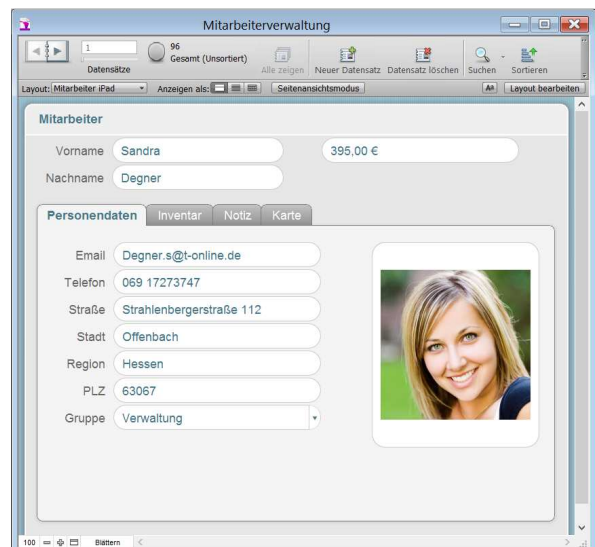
Mitarbeiterverwaltung

1
Datensätze
96
Gesamt (Unsortiert)
Alle zeigen
Neuer Datensatz
Datensatz löschen
Suchen
Sortieren

Layout: Mitarbeiter iPad
Anzeigen als:
Seitenansichtsmodus
Aa
Layout bearbeiten

Mitarbeiter

Vorname Sandra
395,00 €
Nachname Degner

Personendaten
Inventar
Notiz
Karte

Email Degner.s@t-online.de
Telefon 069 17273747
Straße Strahlenbergerstraße 112
Stadt Offenbach
Region Hessen
PLZ 63067
Gruppe Verwaltung

100
Blättern